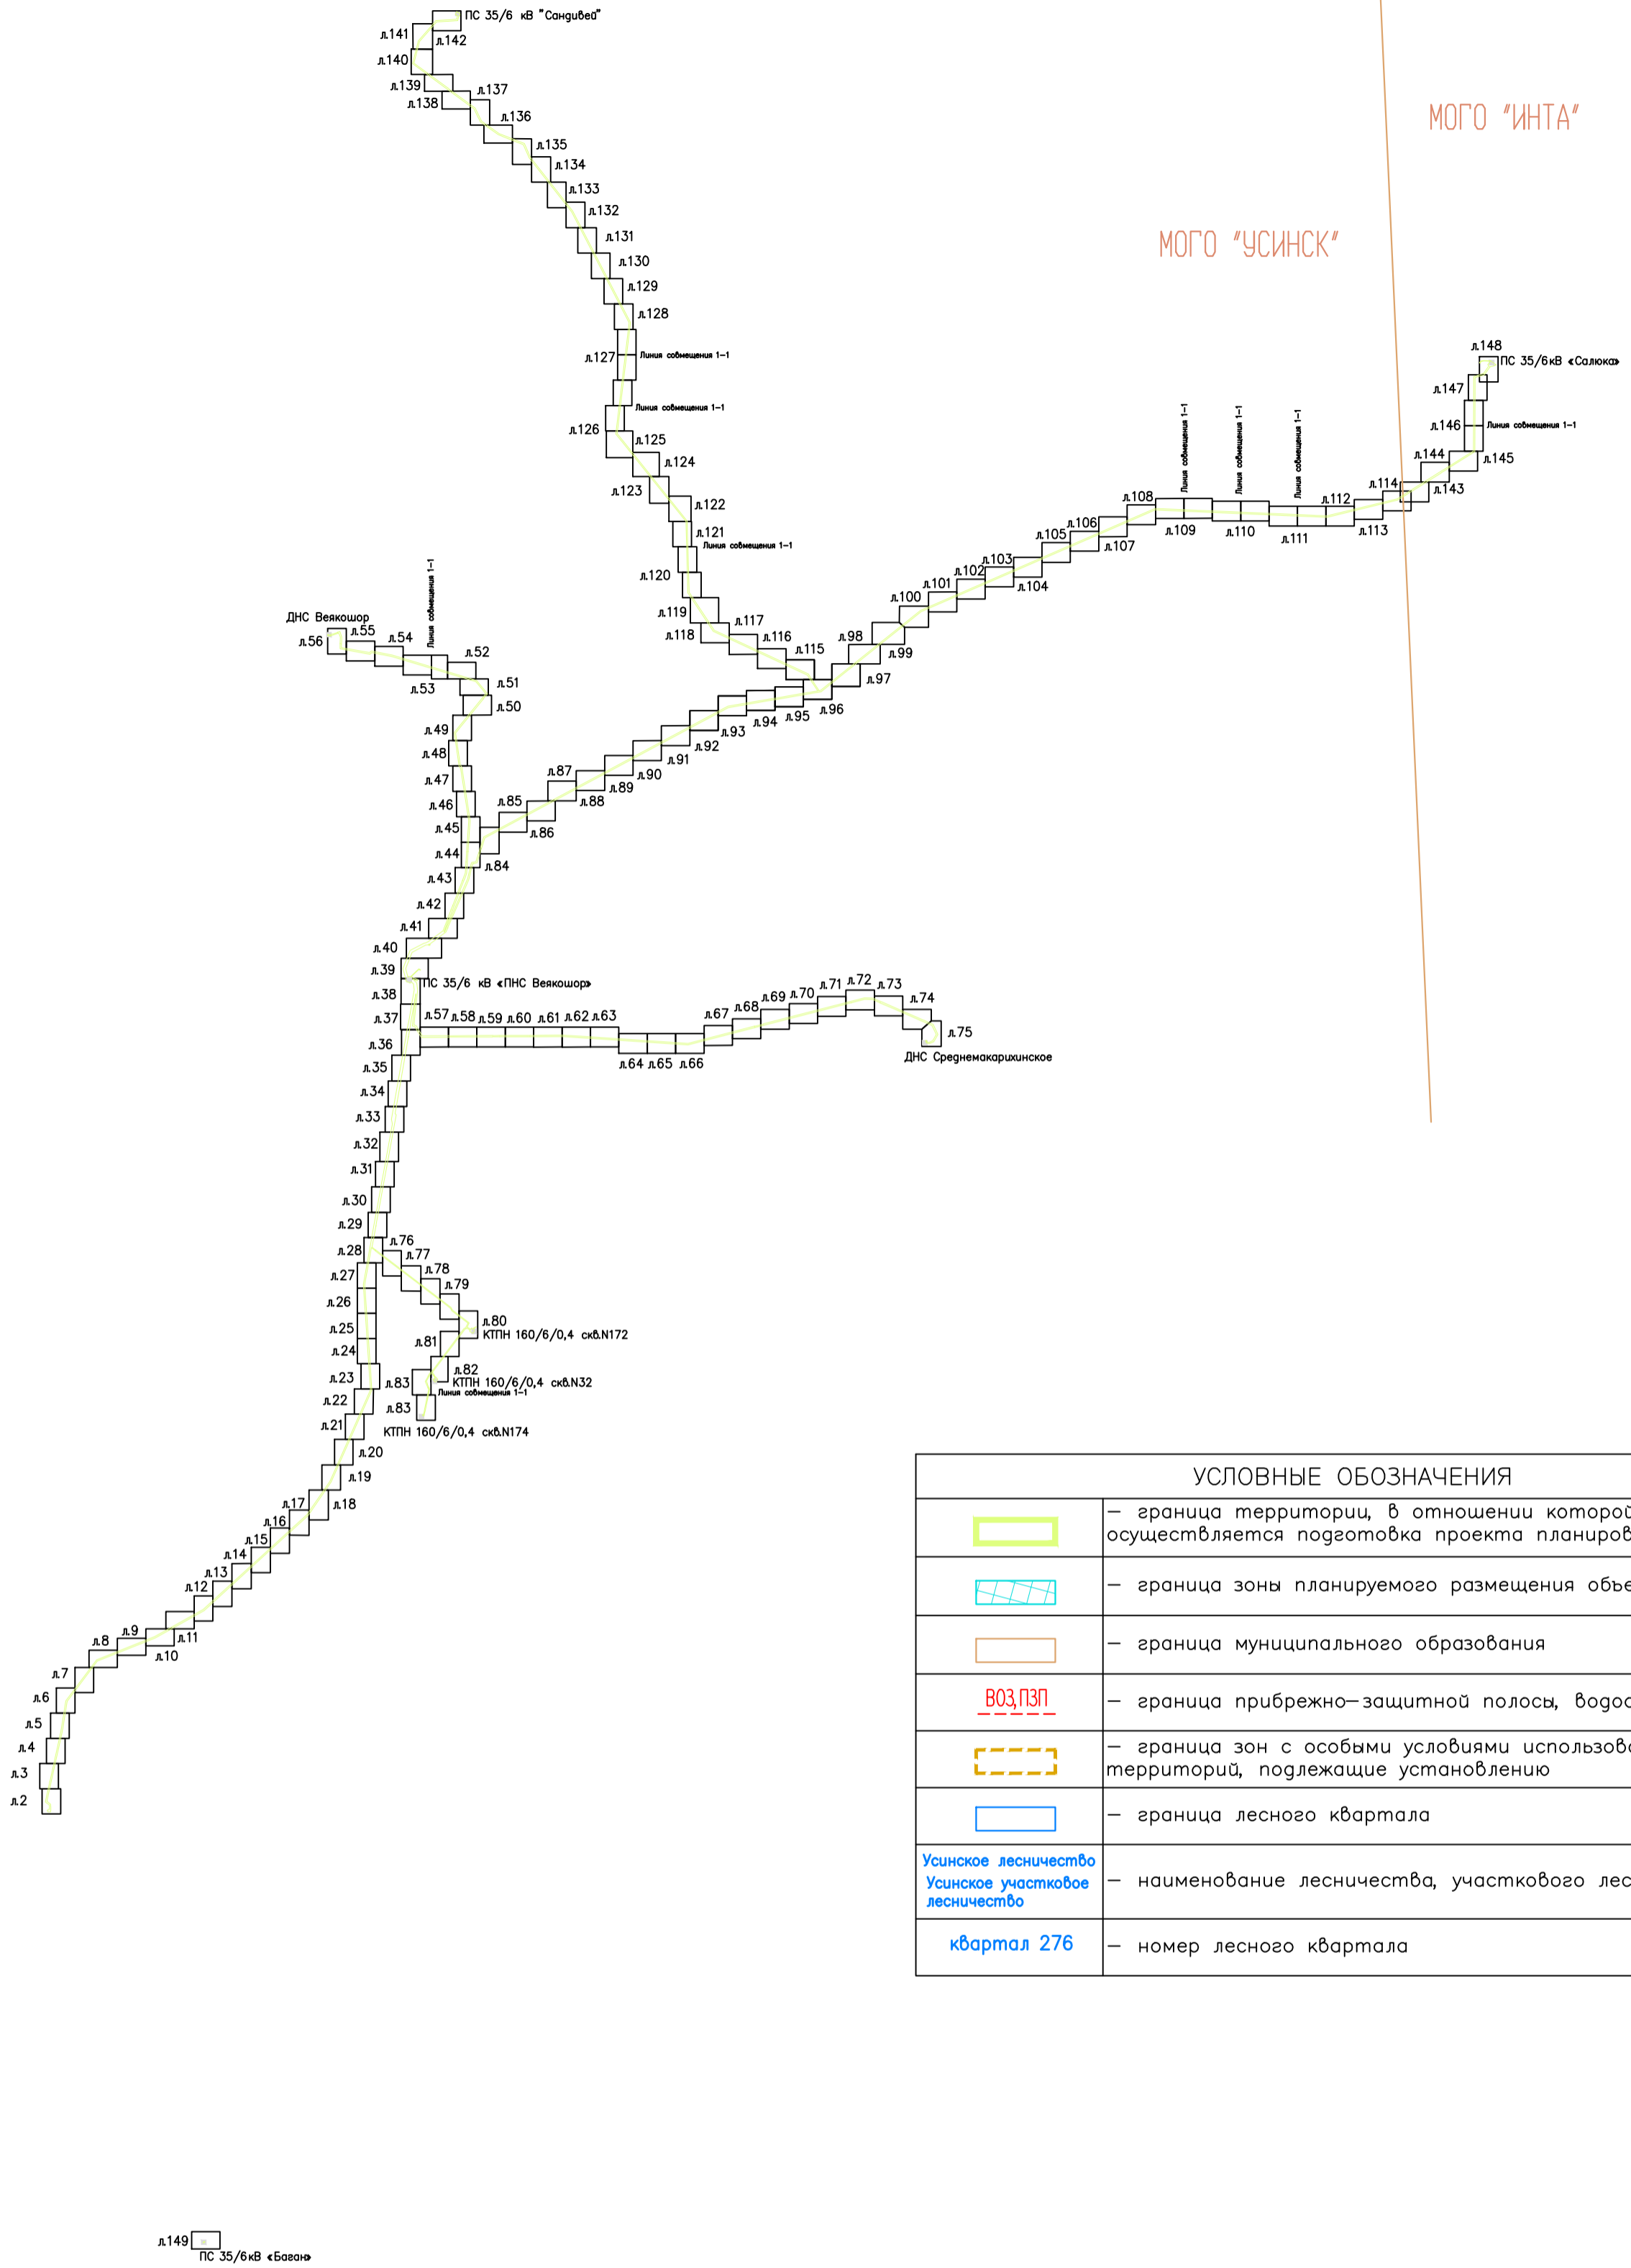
ПС 35/6 кВ "Сандивей"
л.141
л.142
л.140
л.139
л.137
л.138
л.136
л.135
л.134
л.133
л.132
л.131
л.130
л.129
л.128
л.127
Линия совмещения 1-1
Линия совмещения 1-1
л.126
л.125
л.124
л.123
л.122
л.121
Линия совмещения 1-1
л.120
л.119
л.117
л.118
л.116
л.115

МОГО "ИНТА"

МОГО "УСИНСК"

л.148
ПС 35/6кВ «Салюка»
л.147
л.146
Линия совмещения 1-1
л.144
л.145
л.114
л.143
Линия совмещения 1-1
Линия совмещения 1-1
Линия совмещения 1-1
л.108
л.112
л.109
л.110
л.111
л.113
л.106
л.105
л.107
л.103
л.102
л.101
л.104
л.100
л.98
л.99
л.97
л.96
л.95
л.94
л.93
л.92
л.91
л.90
л.89
л.87
л.88
л.85
л.86
л.84

ДНС Веякошор
Линия совмещения 1-1
л.55
л.56
л.54
л.52
л.53
л.51
л.50
л.49
л.48
л.47
л.46
л.45
л.44
л.43
л.42
л.41
л.40
л.39
ПС 35/6 кВ «ПНС Веякошор»
л.38
л.37
л.57 л.58 л.59 л.60 л.61 л.62 л.63
л.67 л.68 л.69 л.70 л.71 л.72 л.73 л.74
л.75
л.36
л.64 л.65 л.66
ДНС Среднемакарихинское
л.35
л.34
л.33
л.32
л.31
л.30
л.29
л.28
л.76
л.77
л.27
л.78
л.79
л.26
л.80
КТПН 160/6/0,4 скв.N172
л.25
л.81
л.24
л.82
л.23
л.83
КТПН 160/6/0,4 скв.N32
Линия совмещения 1-1
л.22
л.83
л.21
КТПН 160/6/0,4 скв.N174
л.20
л.19
л.17
л.18
л.16
л.15
л.14
л.13
л.12
л.9
л.11
л.8
л.10
л.7
л.6
л.5
л.4
л.3
л.2

| УСЛОВНЫЕ ОБОЗНАЧЕНИЯ | |
|---|---|
| | — граница территории, в отношении которой осуществляется подготовка проекта планиров |
| | — граница зоны планируемого размещения объе |
| | — граница муниципального образования |
| ВОЗ,ПЗП | — граница прибрежно-защитной полосы, водо |
| | — граница зон с особыми условиями использова территорий, подлежащие установлению |
| | — граница лесного квартала |
| Усинское лесничество Усинское участковое лесничество | — наименование лесничества, участкового лес |
| квартал 276 | — номер лесного квартала |

л.149
ПС 35/6кВ «Баган»